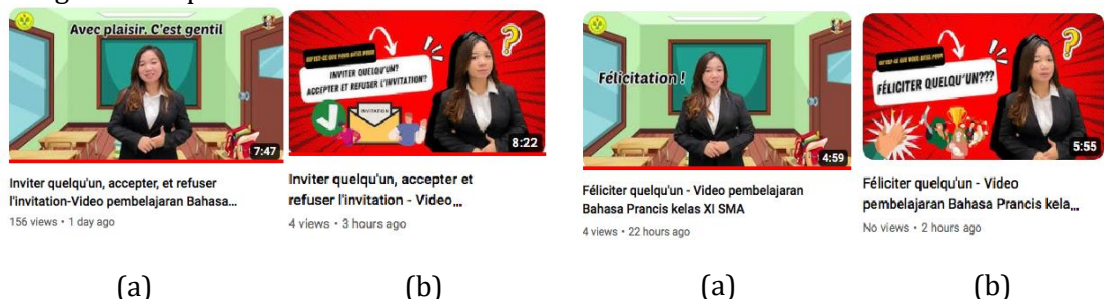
Avec plaisir. C'est gentil

7:47

Inviter quelqu'un, accepter, et refuser l'invitation-Video pembelajaran Bahasa...

156 views • 1 day ago

(a)

EST-CE QUE VOUS SAVEZ POUR

INVITER QUELQU'UN? ACCEPTER ET REFUSER L'INVITATION?

INVITATION

?

8:22

Inviter quelqu'un, accepter et refuser l'invitation - Video...

4 views • 3 hours ago

(b)

Félicitation !

4:59

Féliciter quelqu'un - Video pembelajaran Bahasa Prancis kelas XI SMA

4 views • 22 hours ago

(a)

EST-CE QUE VOUS SAVEZ POUR

FÉLICITER QUELQU'UN???

?

5:55

Féliciter quelqu'un - Video pembelajaran Bahasa Prancis kela...

No views • 2 hours ago

(b)